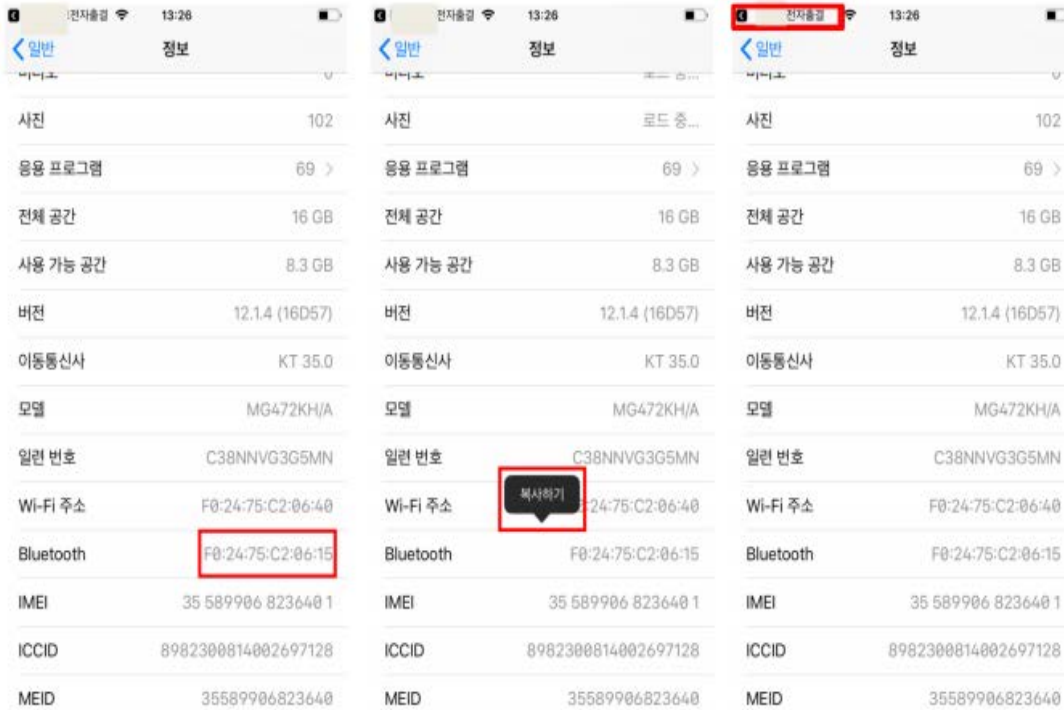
전자출결 13:26

일반 정보

사진 102

응용 프로그램 69

전체 공간 16 GB

사용 가능 공간 8.3 GB

버전 12.1.4 (16D57)

이동통신사 KT 35.0

모델 MG472KH/A

일련 번호 C38NNVG3G5MN

Wi-Fi 주소 F0:24:75:C2:06:40

Bluetooth F0:24:75:C2:06:15

IMEI 35 589906 823640 1

ICCID 8982300814002697128

MEID 35589906823640

전자출결 13:26

일반 정보

사진 로드 중...

응용 프로그램 69

전체 공간 16 GB

사용 가능 공간 8.3 GB

버전 12.1.4 (16D57)

이동통신사 KT 35.0

모델 MG472KH/A

일련 번호 C38NNVG3G5MN

복사하기

Wi-Fi 주소 F0:24:75:C2:06:40

Bluetooth F0:24:75:C2:06:15

IMEI 35 589906 823640 1

ICCID 8982300814002697128

MEID 35589906823640

전자출결 13:26

일반 정보

사진 102

응용 프로그램 69

전체 공간 16 GB

사용 가능 공간 8.3 GB

버전 12.1.4 (16D57)

이동통신사 KT 35.0

모델 MG472KH/A

일련 번호 C38NNVG3G5MN

Wi-Fi 주소 F0:24:75:C2:06:40

Bluetooth F0:24:75:C2:06:15

IMEI 35 589906 823640 1

ICCID 8982300814002697128

MEID 35589906823640